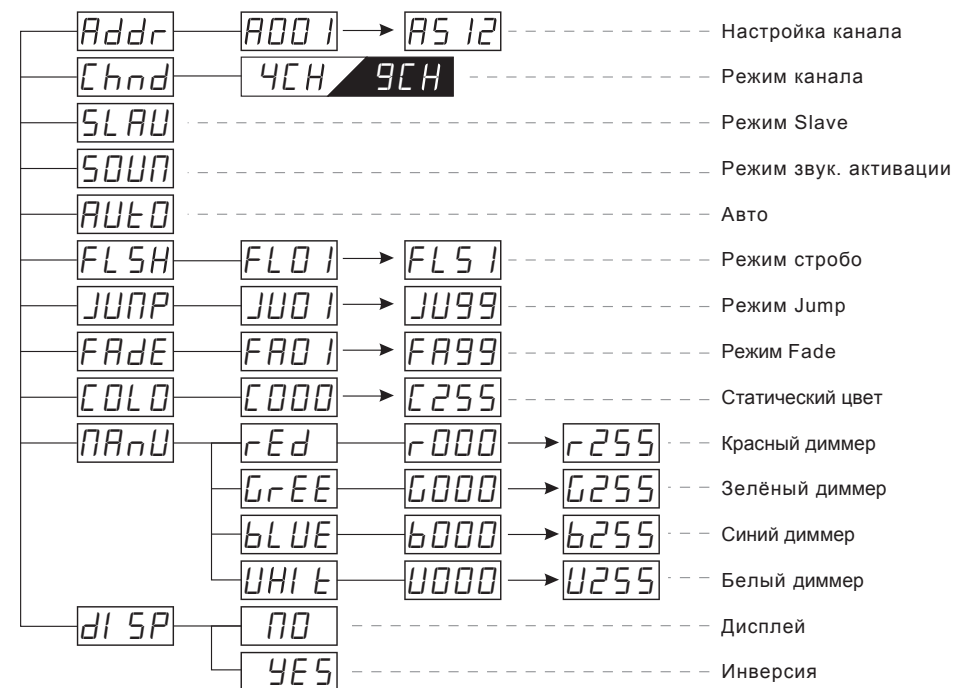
Addr — A001 → A512 — Настройка канала
Chnd — 4CH 9CH — Режим канала
SLAU — Режим Slave
SOUN — Режим звук. активации
AUtO — Авто
FLSH — FL01 → FLS1 — Режим стробо
JUMP — JU01 → JU99 — Режим Jump
FAdE — FA01 → FA99 — Режим Fade
COLO — C000 → C255 — Статический цвет
MAnU — rEd — r000 → r255 — Красный диммер
GrEE — G000 → G255 — Зелёный диммер
bLUE — b000 → b255 — Синий диммер
UHIt — U000 → U255 — Белый диммер
dISP — NO — Дисплей
YES — Инверсия